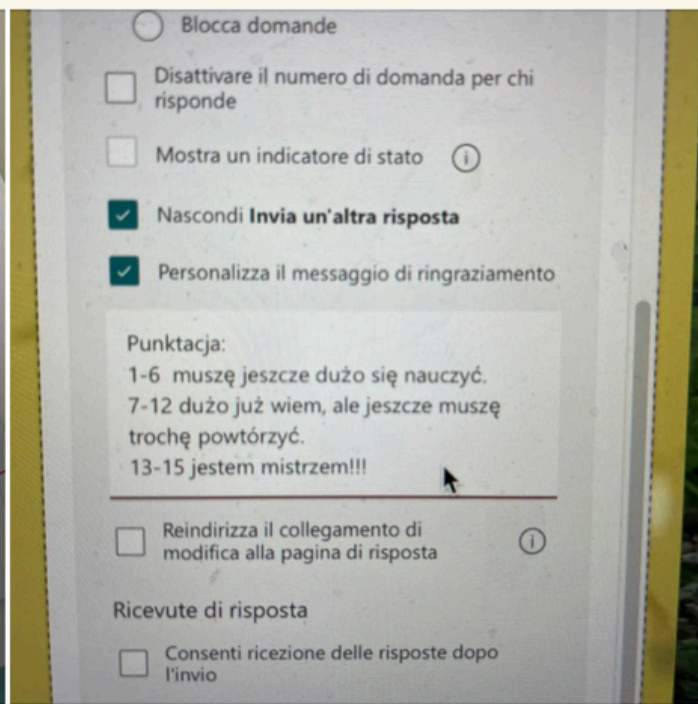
Blocca domande

Disattivare il numero di domanda per chi risponde

Mostra un indicatore di stato

Nascondi **Invia un'altra risposta**

Personalizza il messaggio di ringraziamento

Punktacja:
1-6 muszę jeszcze dużo się nauczyć.
7-12 dużo już wiem, ale jeszcze muszę trochę powtórzyć.
13-15 jestem mistrzem!!!

Reindirizza il collegamento di modifica alla pagina di risposta

Ricevute di risposta

Consenti ricezione delle risposte dopo l'invio